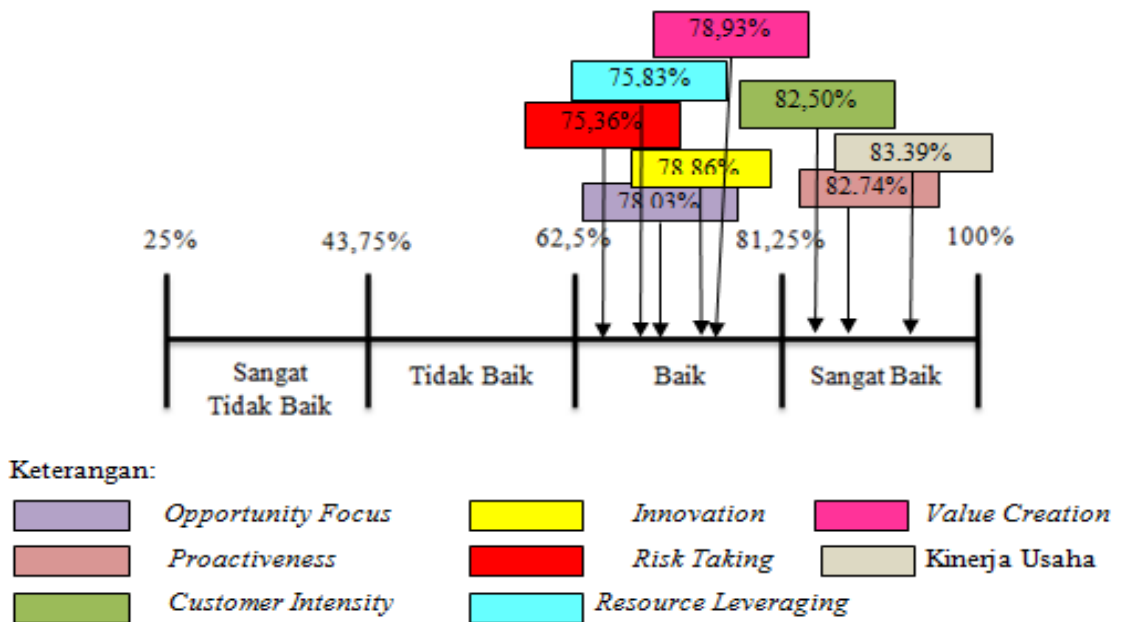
78,93%

75,83%

82,50%

75,36%

83.39%

78,86%

82,74%

78,03%

25%

43,75%

62,5%

81,25%

100%

Sangat Tidak Baik

Tidak Baik

Baik

Sangat Baik

Keterangan:

Opportunity Focus

Innovation

Value Creation

Proactiveness

Risk Taking

Kinerja Usaha

Customer Intensity

Resource Leveraging